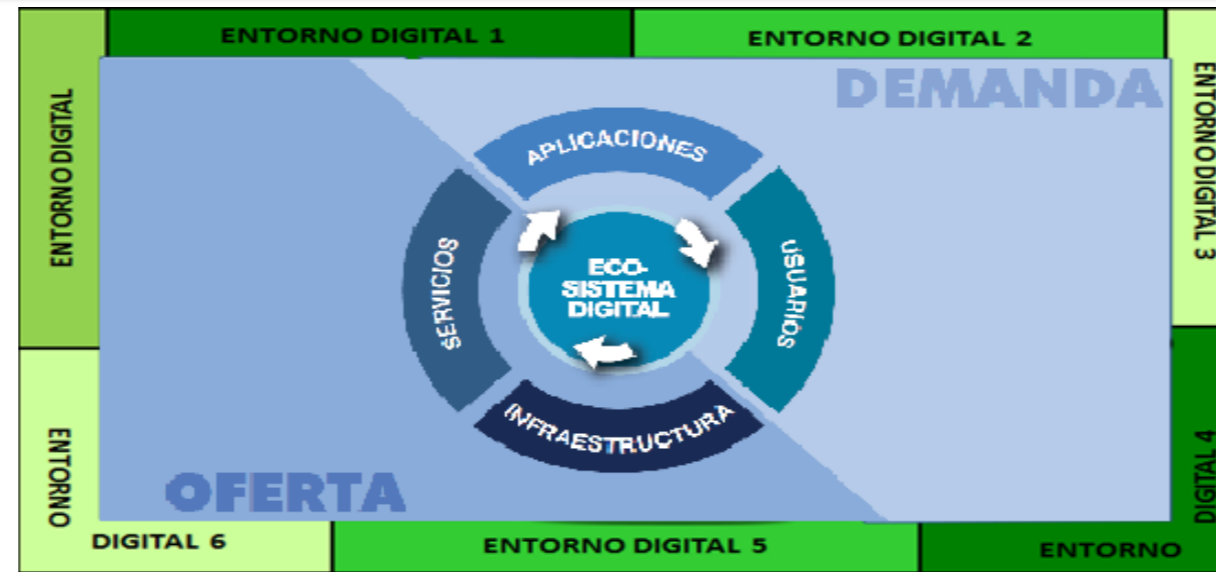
ENTORNO DIGITAL 1

ENTORNO DIGITAL 2

ENTORNO DIGITAL 3

ENTORNO DIGITAL

DEMANDA

APLICACIONES

SERVICIOS

ECO-SISTEMA DIGITAL

USUARIOS

INFRAESTRUCTURA

OFERTA

ENTORNO

DIGITAL 6

ENTORNO DIGITAL 5

DIGITAL 4

ENTORNO